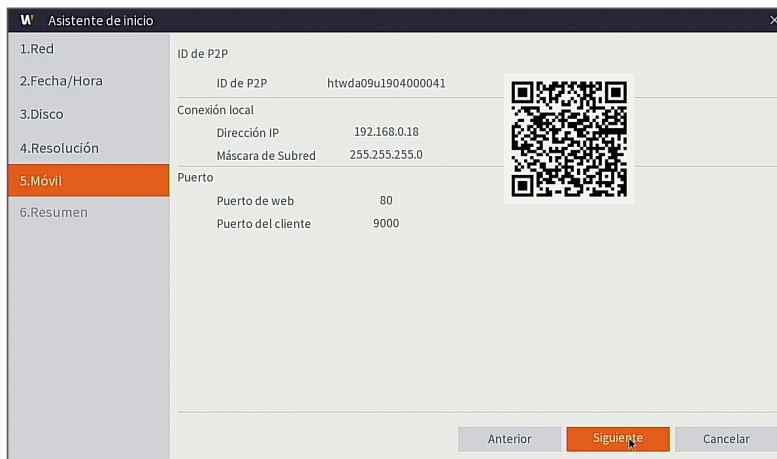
W Asistente de inicio ×

1.Red
2.Fecha/Hora
3.Disco
4.Resolución
5.Móvil
6.Resumen

ID de P2P

ID de P2P htwda09u1904000041

Conexión local

Dirección IP 192.168.0.18

Máscara de Subred 255.255.255.0

Puerto

Puerto de web 80

Puerto del cliente 9000

Anterior Siguiente Cancelar